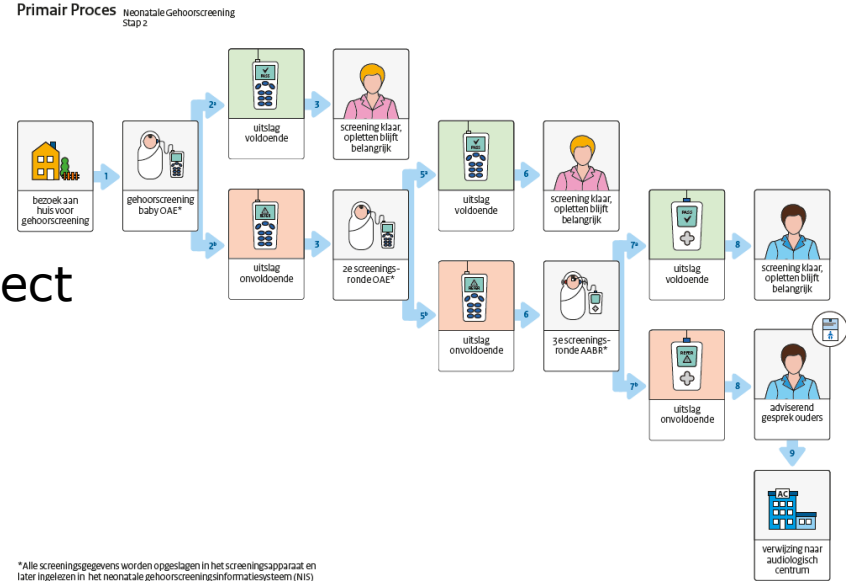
Primair Proces Neonatale Gehoorscreening Stap 2

bezoek aan huis voor gehoorscreening

1

gehoorscreening baby OAE*

2*

uitslag voldoende

3

screening klaar, opletten blijft belangrijk

2*

uitslag onvoldoende

3

2e screenings-ronde OAE*

5*

uitslag voldoende

6

screening klaar, opletten blijft belangrijk

5*

uitslag onvoldoende

6

3e screenings-ronde AABR*

7*

uitslag voldoende

8

screening klaar, opletten blijft belangrijk

7*

uitslag onvoldoende

8

adviserend gesprek ouders

9

AC

verwijzing naar audiologisch centrum

ect

*Alle screeningsgegevens worden opgeslagen in het screeningsapparaat en later ingelezen in het neonatale gehoorscreeningsinformatiesysteem (NIS)